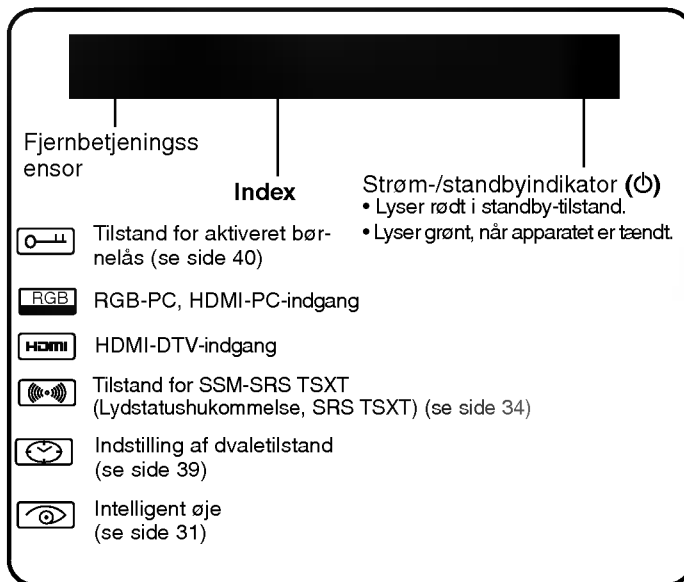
Fjernbetjeningss ensor

Index

Strøm-/standbyindikator (⏻)
• Lyser rødt i standby-tilstand.
• Lyser grønt, når apparatet er tændt.

Tilstand for aktiveret børnelås (se side 40)

RGB

RGB-PC, HDMI-PC-indgang

HDMI

HDMI-DTV-indgang

Tilstand for SSM-SRS TSXT (Lydstatushukommelse, SRS TSXT) (se side 34)

Indstilling af dvaletilstand (se side 39)

Intelligent øje (se side 31)